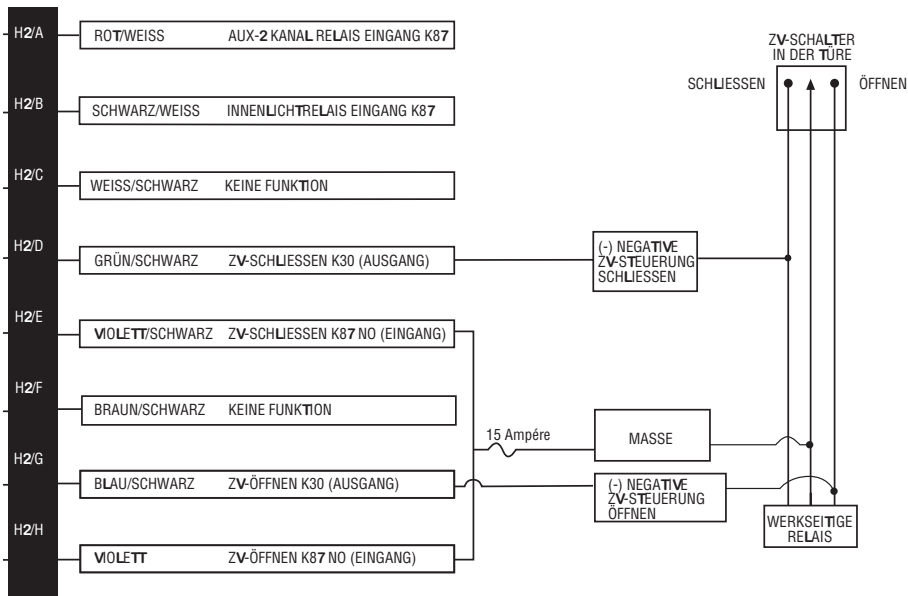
H2/A
ROT/WEISS AUX-2 KANAL RELAIS EINGANG K87

H2/B
SCHWARZ/WEISS INNENLICHTRELAIS EINGANG K87

H2/C
WEISS/SCHWARZ KEINE FUNKTION

H2/D
GRÜN/SCHWARZ ZV-SCHLIESSEN K30 (AUSGANG)

H2/E
VIOLETT/SCHWARZ ZV-SCHLIESSEN K87 NO (EINGANG)

H2/F
BRAUN/SCHWARZ KEINE FUNKTION

H2/G
BLAU/SCHWARZ ZV-ÖFFNEN K30 (AUSGANG)

H2/H
VIOLETT ZV-ÖFFNEN K87 NO (EINGANG)

ZV-SCHALTER IN DER TÜRE

SCHLIESSEN

ÖFFNEN

(-) NEGATIVE ZV-STEUERUNG SCHLIESSEN

15 Ampére

MASSE

(-) NEGATIVE ZV-STEUERUNG ÖFFNEN

WERKSEITIGE RELAIS